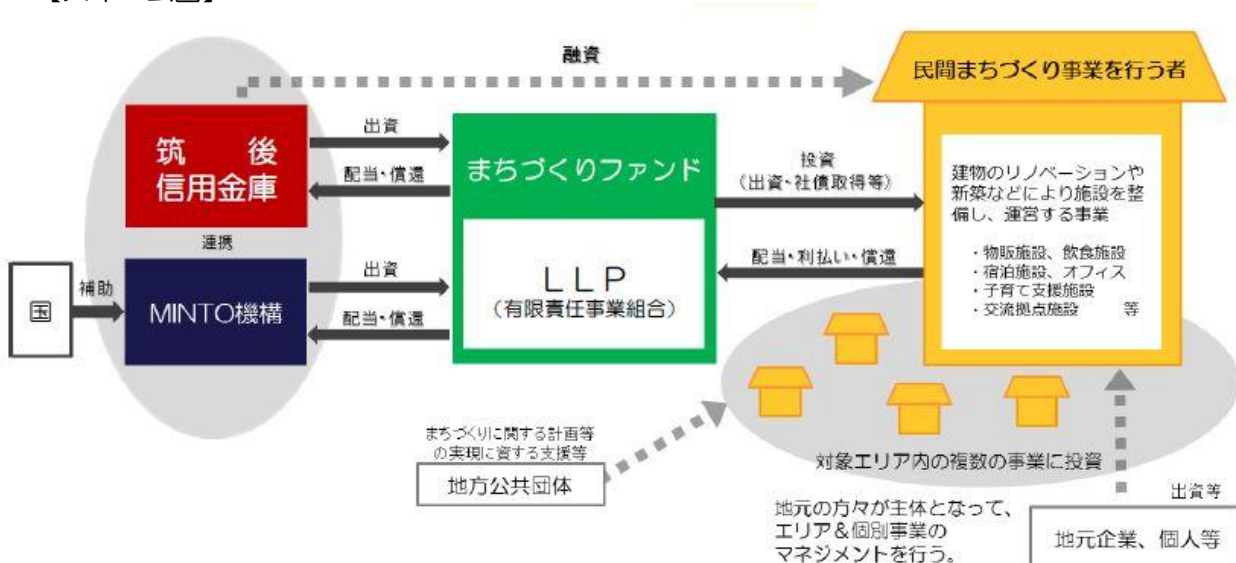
【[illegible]】

融資

民間まちづくり事業を行う者

筑　後
信用金庫

出資

配当・償還

まちづくりファンド

投資
（出資・社債取得等）

建物のリノベーションや新築などにより施設を整備し、運営する事業

・物販施設、飲食施設
・宿泊施設、オフィス
・子育て支援施設
・交流拠点施設　　等

連携

国

補助

MINTO機構

出資

配当・償還

ＬＬＰ
（有限責任事業組合）

配当・利払い・償還

まちづくりに関する計画等の実現に資する支援等

地方公共団体

対象エリア内の複数の事業に投資

地元の方々が主体となって、エリア＆個別事業のマネジメントを行う。

出資等

地元企業、個人等